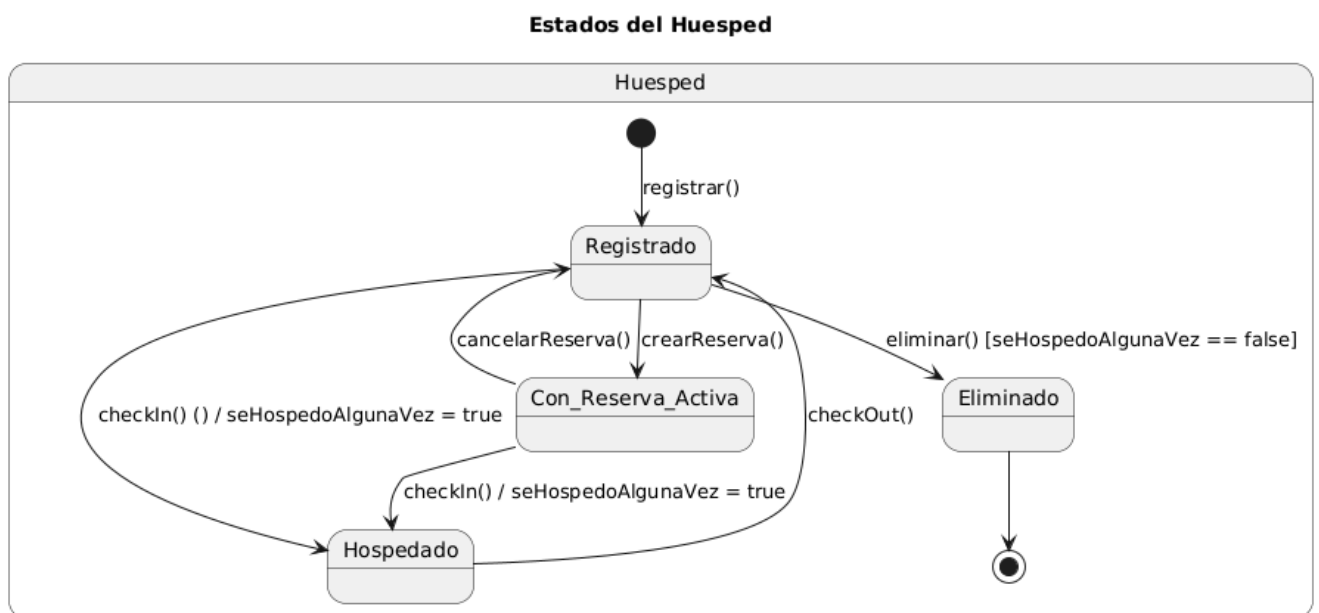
Estados del Huesped

Huesped

registrar()

Registrado

cancelarReserva()

crearReserva()

eliminar() [seHospedoAlgunaVez == false]

checkIn() () / seHospedoAlgunaVez = true

Con_Reserva_Activa

checkOut()

Eliminado

checkIn() / seHospedoAlgunaVez = true

Hospedado